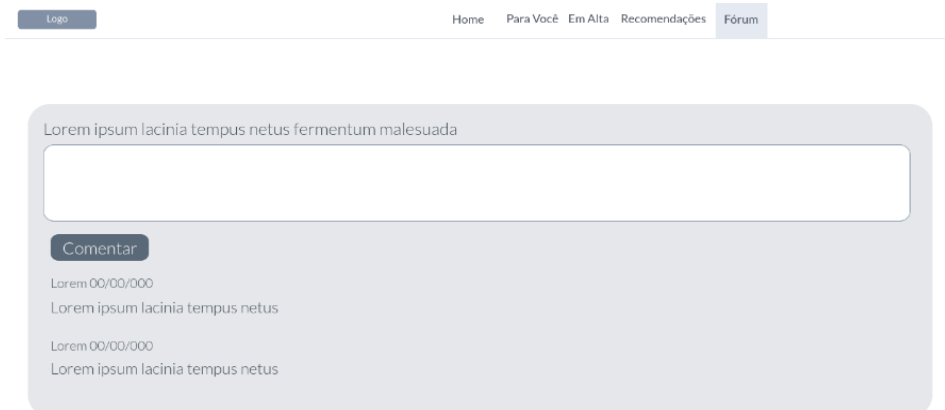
Logo

Home Para Você Em Alta Recomendações Fórum

Lorem ipsum lacinia tempus netus fermentum malesuada

Comentar

Lorem 00/00/000
Lorem ipsum lacinia tempus netus

Lorem 00/00/000
Lorem ipsum lacinia tempus netus